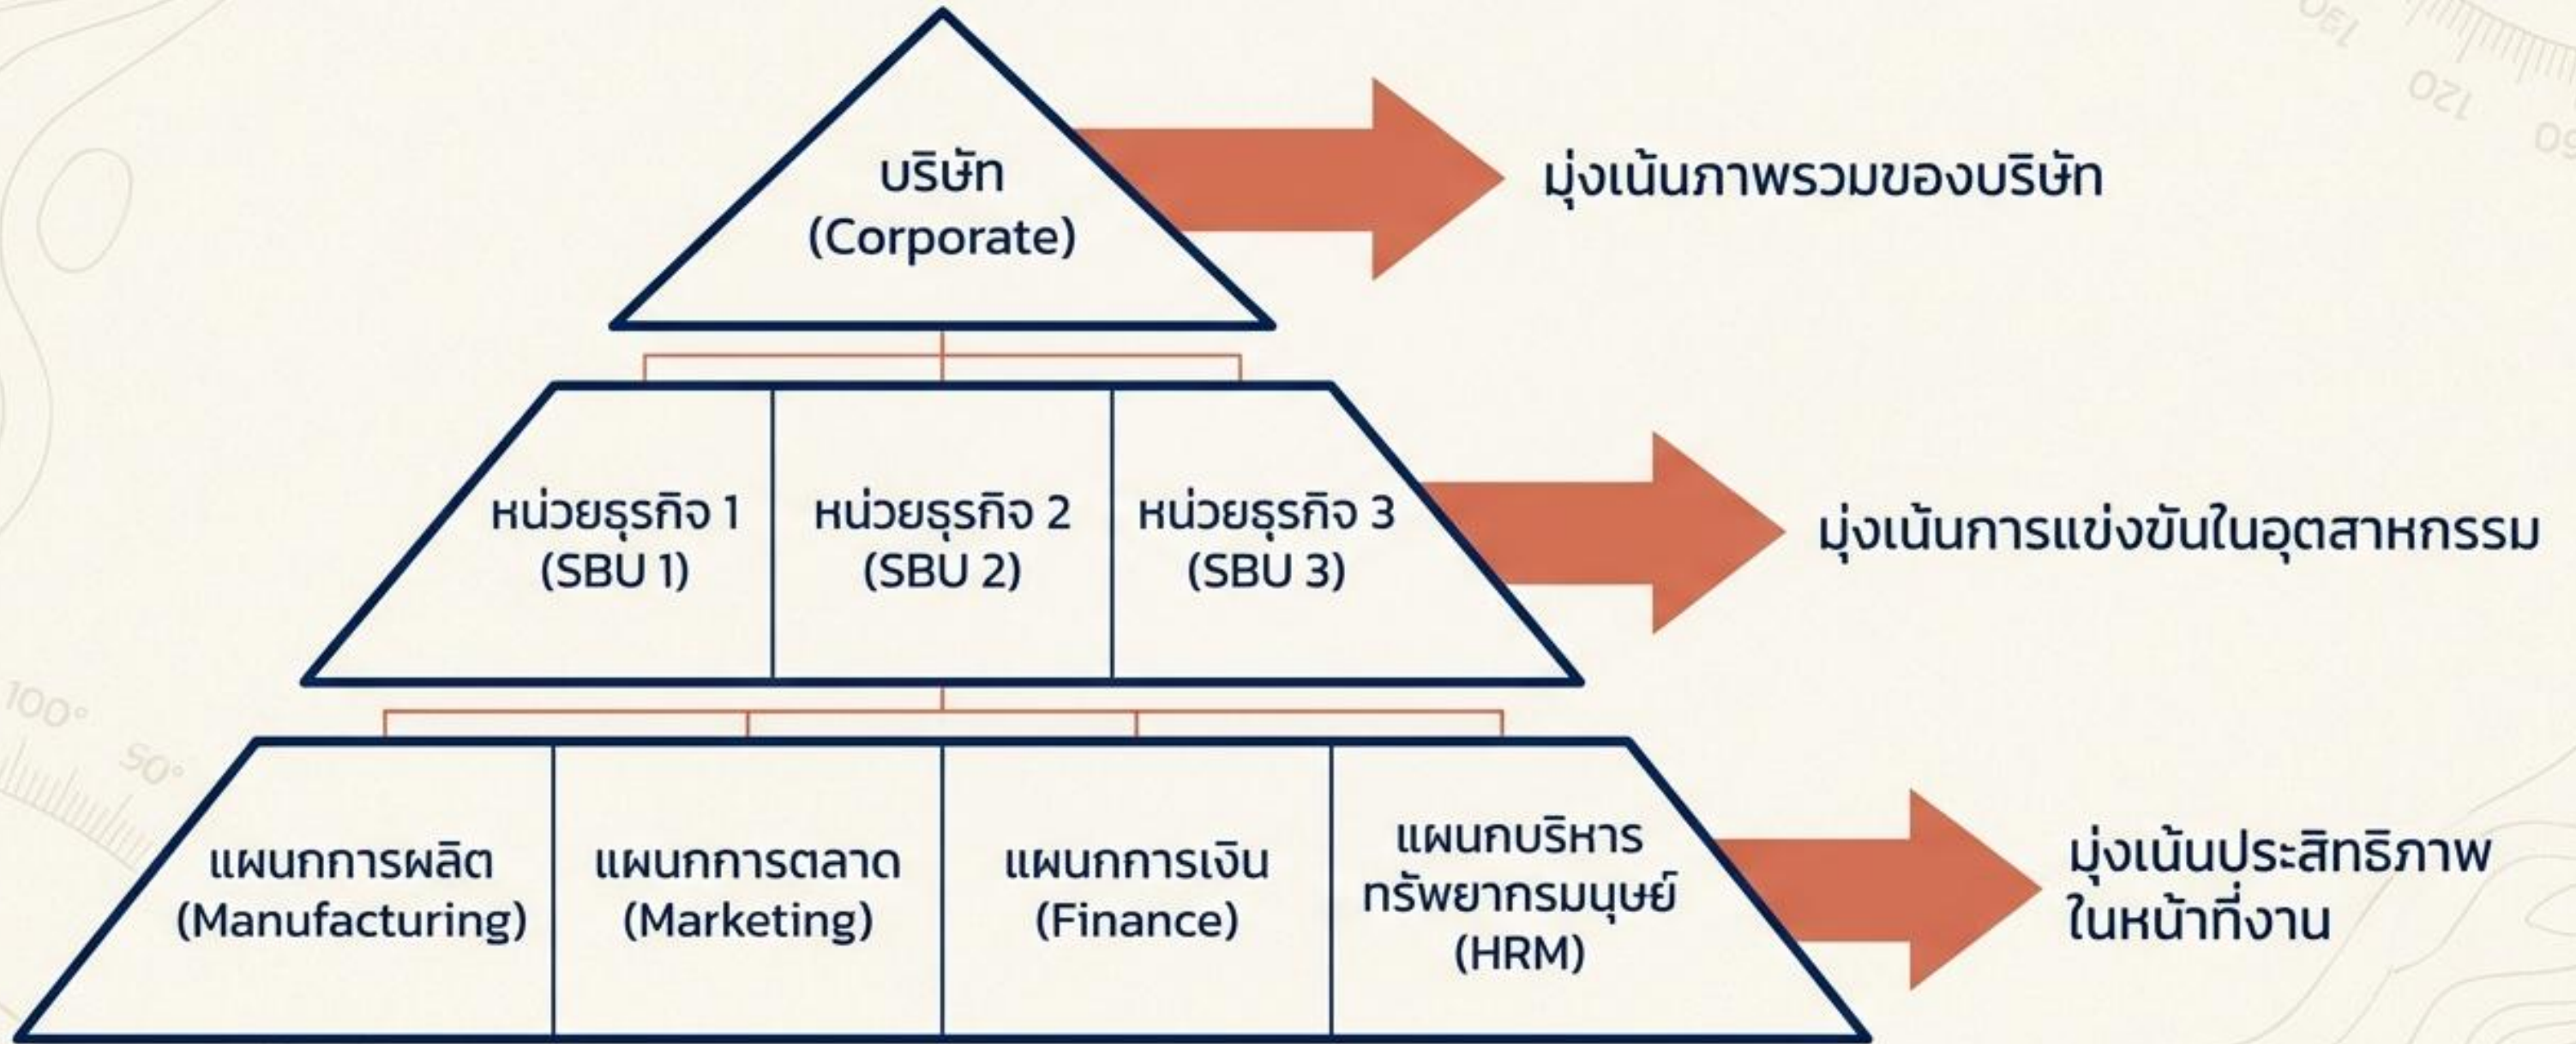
บริษัท
(Corporate)

มุ่งเน้นภาพรวมของบริษัท

หน่วยธุรกิจ 1
(SBU 1)

หน่วยธุรกิจ 2
(SBU 2)

หน่วยธุรกิจ 3
(SBU 3)

มุ่งเน้นการแข่งขันในอุตสาหกรรม

แผนกการผลิต
(Manufacturing)

แผนกการตลาด
(Marketing)

แผนกการเงิน
(Finance)

แผนกบริหารทรัพยากรมนุษย์
(HRM)

มุ่งเน้นประสิทธิภาพในหน้าที่งาน

100°
50°
120
130